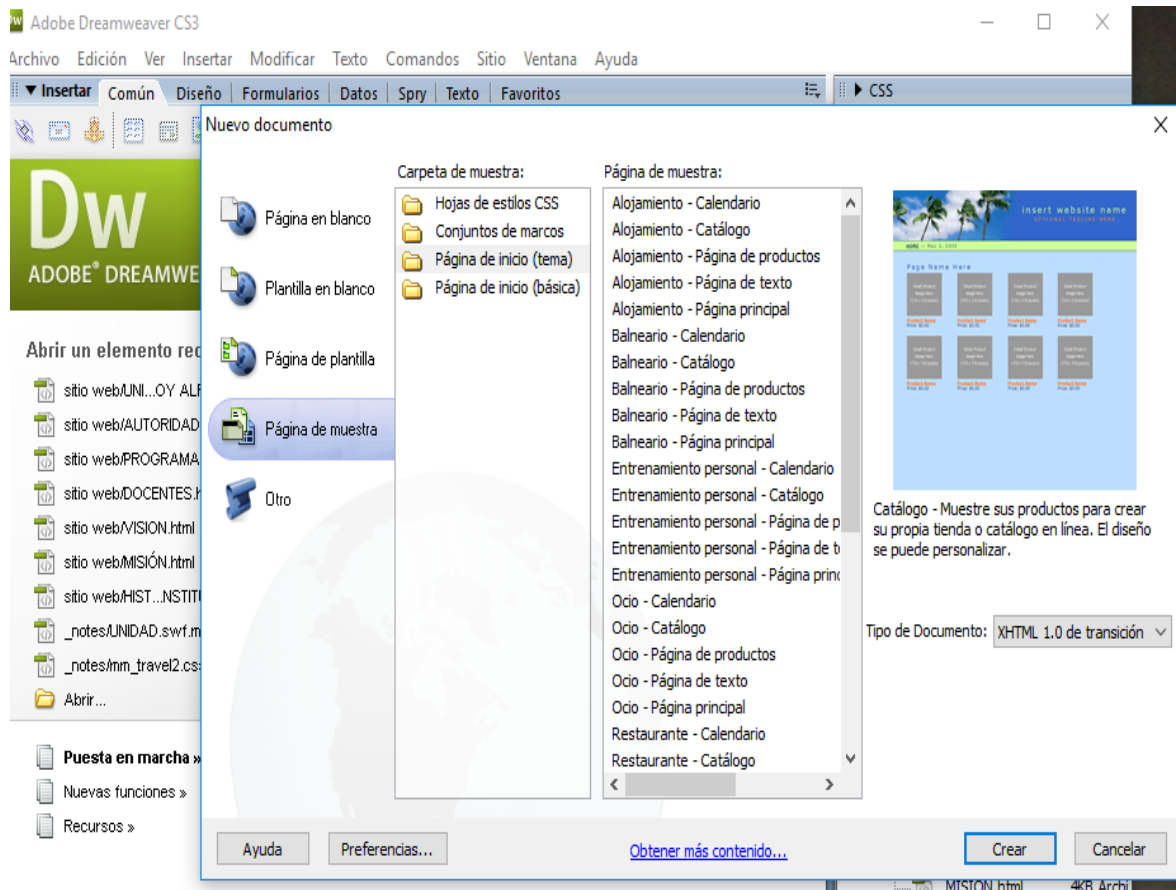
Adobe Dreamweaver CS3

Archivo Edición Ver Insertar Modificar Texto Comandos Sitio Ventana Ayuda

▼ Insertar Común Diseño Formularios Datos Spry Texto Favoritos

▶ CSS

Dw
ADOBE® DREAMWE

Abrir un elemento rec
sitio web/UNI...OY ALF
sitio web/AUTORIDAD
sitio web/PROGRAMA
sitio web/DOCENTES.h
sitio web/VISION.html
sitio web/MISIÓN.html
sitio web/HIST...NSTITU
_notes/UNIDAD.swf.m
_notes/mm_travel2.cs
Abrir...

Puesta en marcha »
Nuevas funciones »
Recursos »

Nuevo documento

Página en blanco
Plantilla en blanco
Página de plantilla
Página de muestra
Otro

Carpeta de muestra:
Hojas de estilos CSS
Conjuntos de marcos
Página de inicio (tema)
Página de inicio (básica)

Página de muestra:
Alojamiento - Calendario
Alojamiento - Catálogo
Alojamiento - Página de productos
Alojamiento - Página de texto
Alojamiento - Página principal
Balneario - Calendario
Balneario - Catálogo
Balneario - Página de productos
Balneario - Página de texto
Balneario - Página principal
Entrenamiento personal - Calendario
Entrenamiento personal - Catálogo
Entrenamiento personal - Página de p
Entrenamiento personal - Página de t
Entrenamiento personal - Página princ
Ocio - Calendario
Ocio - Catálogo
Ocio - Página de productos
Ocio - Página de texto
Ocio - Página principal
Restaurante - Calendario
Restaurante - Catálogo

insert website name
Page Name Here

Catálogo - Muestre sus productos para crear su propia tienda o catálogo en línea. El diseño se puede personalizar.

Tipo de Documento: XHTML 1.0 de transición

Ayuda Preferencias... Obtener más contenido... Crear Cancelar

MISION.html 4KB Archi